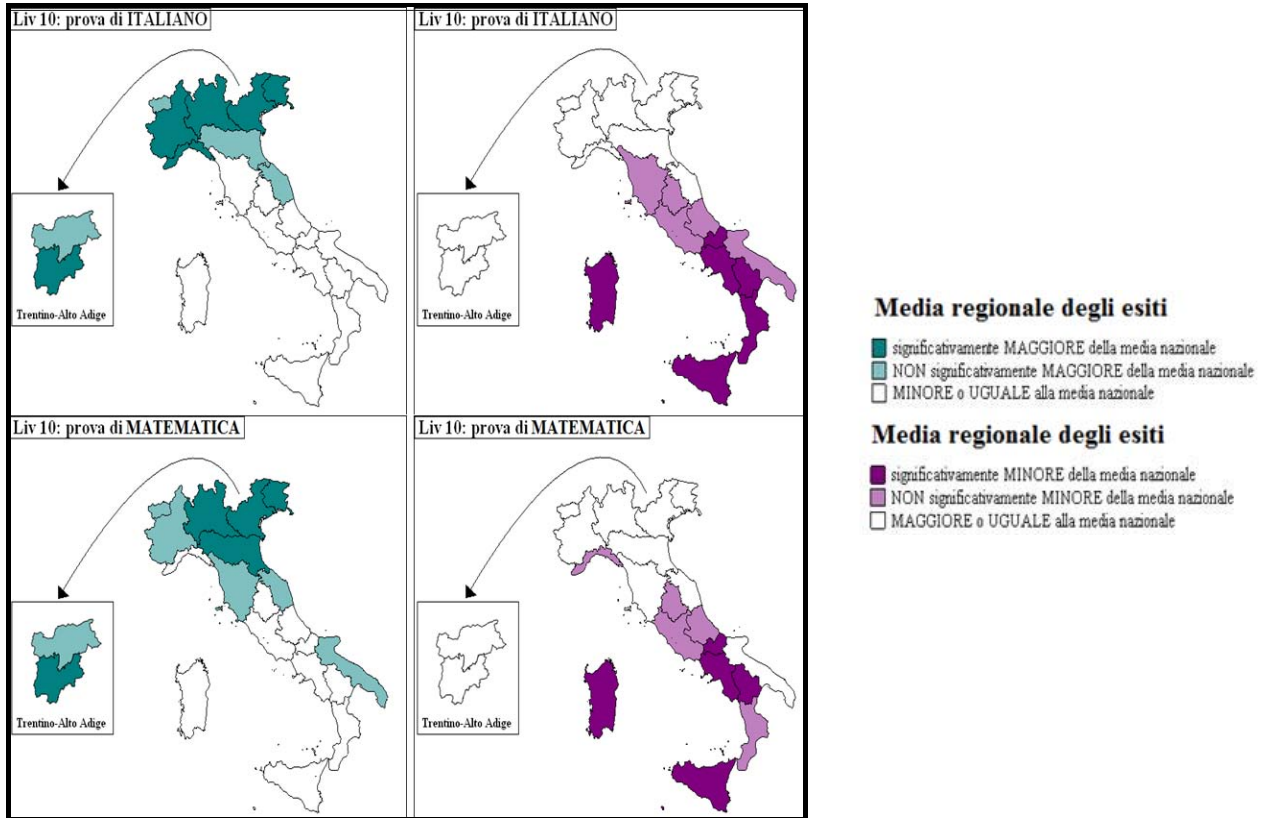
Liv 10: prova di ITALIANO

Trentino-Alto Adige

Liv 10: prova di ITALIANO

Trentino-Alto Adige

Liv 10: prova di MATEMATICA

Trentino-Alto Adige

Liv 10: prova di MATEMATICA

Trentino-Alto Adige

Media regionale degli esiti

significativamente MAGGIORE della media nazionale
NON significativamente MAGGIORE della media nazionale
MINORE o UGUALE alla media nazionale

Media regionale degli esiti

significativamente MINORE della media nazionale
NON significativamente MINORE della media nazionale
MAGGIORE o UGUALE alla media nazionale